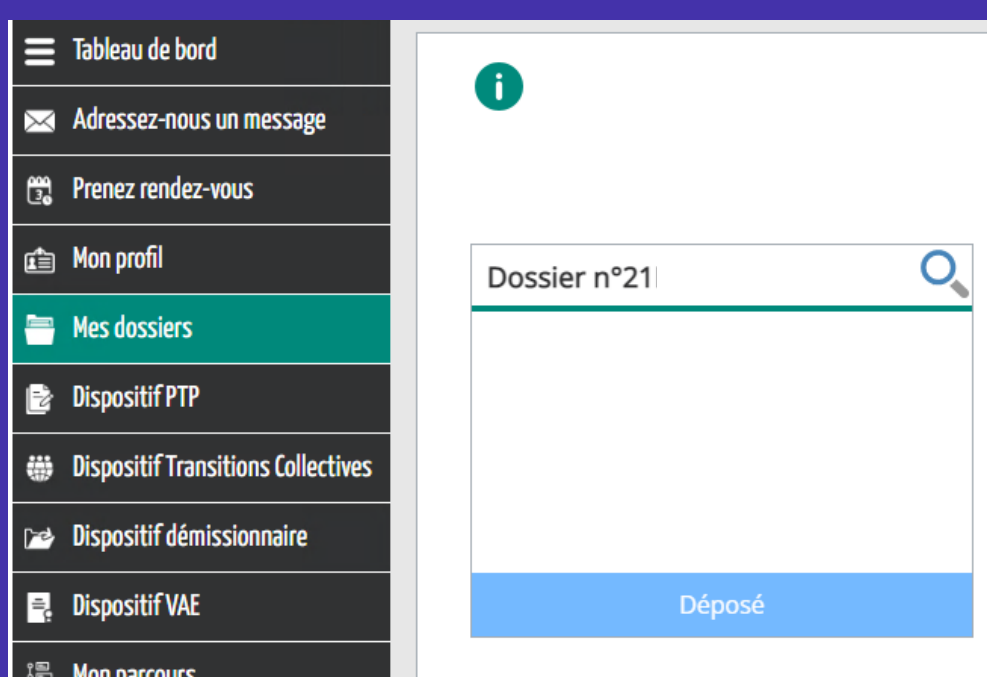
Tableau de bord
Adressez-nous un message
Prenez rendez-vous
Mon profil
Mes dossiers
Dispositif PTP
Dispositif Transitions Collectives
Dispositif démissionnaire
Dispositif VAE
Mon parcours

i

Dossier n°21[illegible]

Déposé